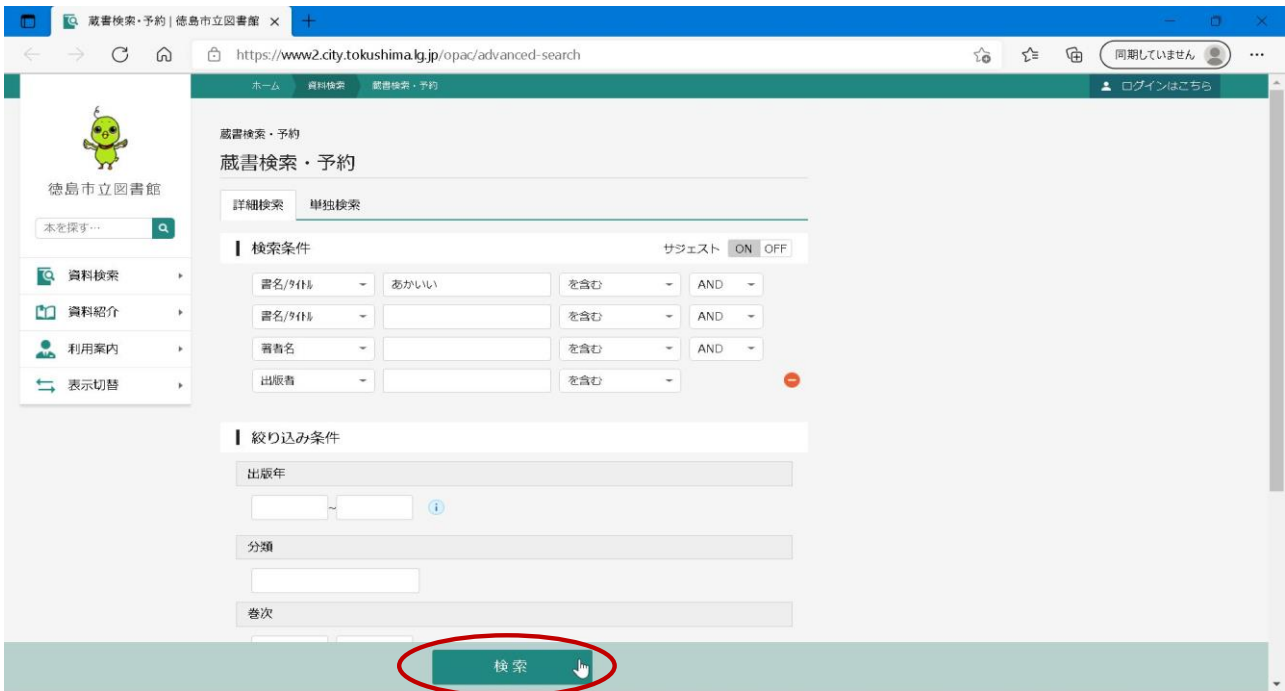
蔵書検索・予約 | 徳島市立図書館

https://www2.city.tokushima.lg.jp/opac/advanced-search

同期していません

ホーム 資料検索 蔵書検索・予約

ログインはこちら

徳島市立図書館

本を探す…

資料検索

資料紹介

利用案内

表示切替

蔵書検索・予約

蔵書検索・予約

詳細検索 単独検索

検索条件

サジェスト ON OFF

書名/タイトル あかいいい を含む AND

書名/タイトル を含む AND

著者名 を含む AND

出版者 を含む

絞り込み条件

出版年

~

分類

巻次

検索